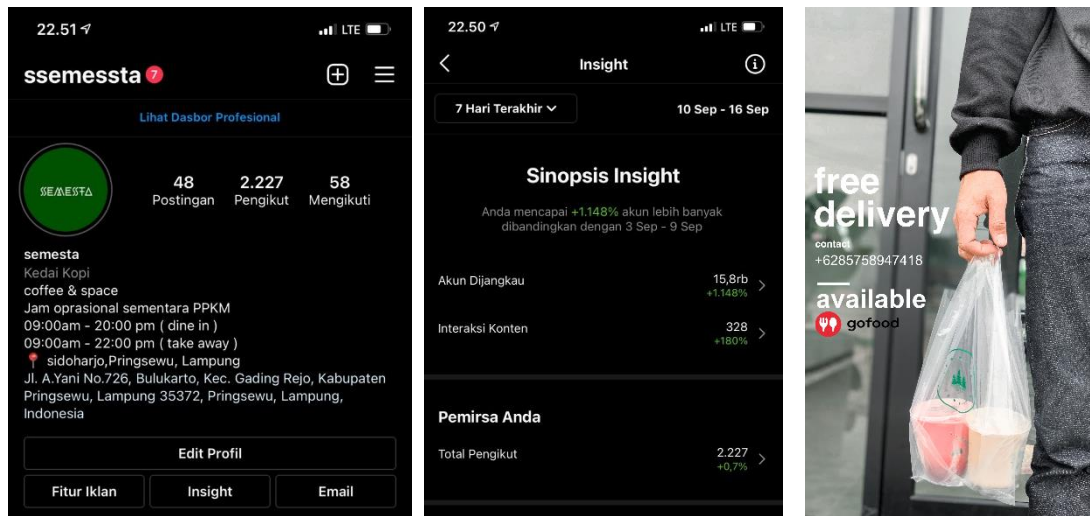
22.51 LTE

ssemessta 7

Lihat Dasbor Profesional

SEMESTA

48 Postingan
2.227 Pengikut
58 Mengikuti

semesta
Kedai Kopi
coffee & space
Jam oprasional sementara PPKM
09:00am - 20:00 pm ( dine in )
09:00am - 22:00 pm ( take away )
📍 sidoharjo,Pringsewu, Lampung
Jl. A.Yani No.726, Bulukarto, Kec. Gading Rejo, Kabupaten Pringsewu, Lampung 35372, Pringsewu, Lampung, Indonesia

Edit Profil

Fitur Iklan | Insight | Email

22.50 LTE

Insight

7 Hari Terakhir
10 Sep - 16 Sep

Sinopsis Insight

Anda mencapai +1.148% akun lebih banyak dibandingkan dengan 3 Sep - 9 Sep

Akun Dijangkau 15,8rb +1.148%

Interaksi Konten 328 +180%

Pemirsa Anda

Total Pengikut 2.227 +0,7%

free delivery
contact
+6285758947418
available
gofood